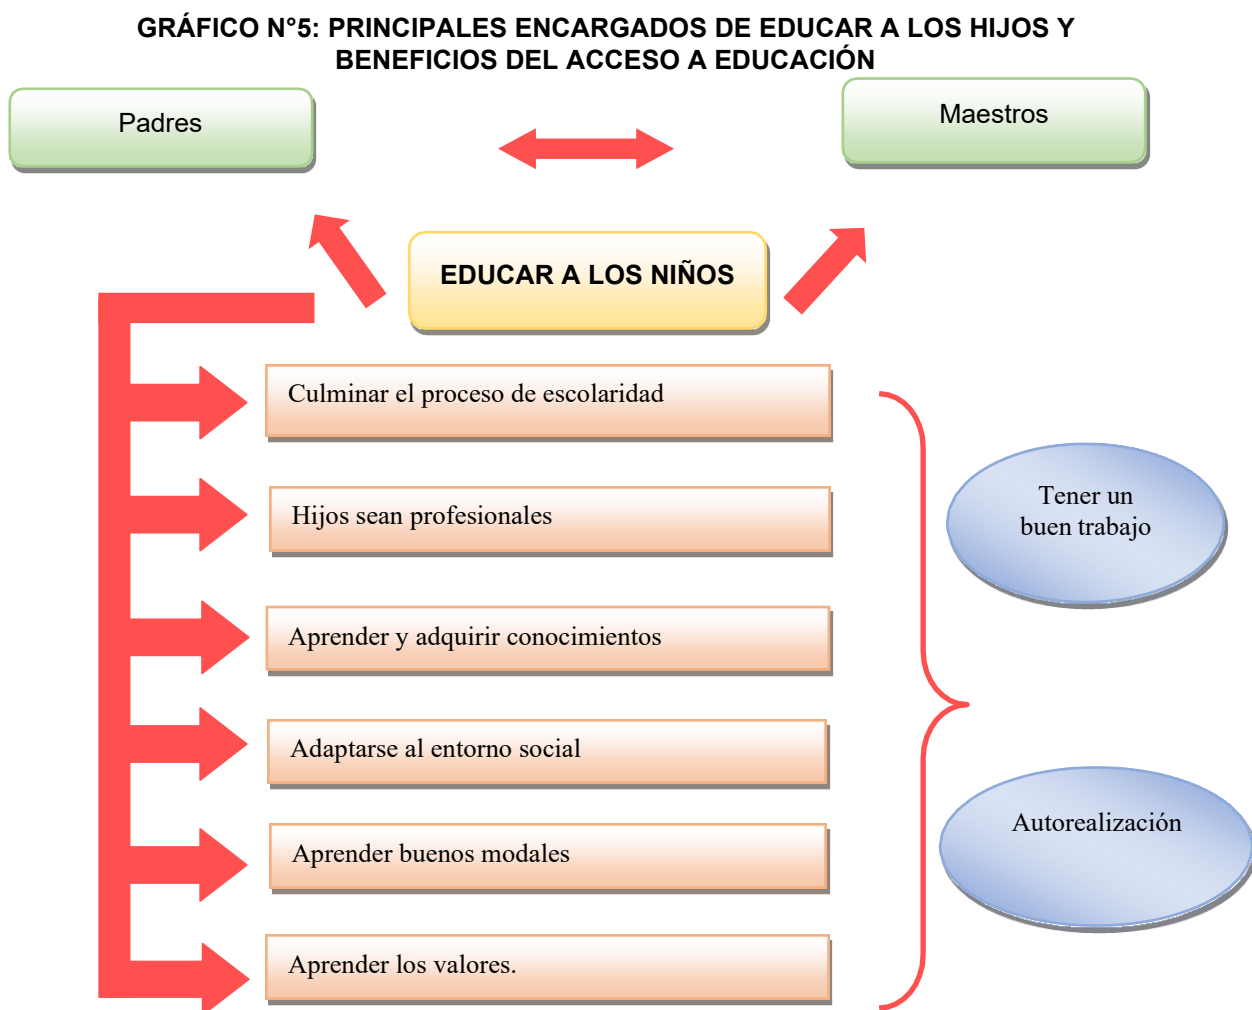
GRÁFICO N°5: PRINCIPALES ENCARGADOS DE EDUCAR A LOS HIJOS Y BENEFICIOS DEL ACCESO A EDUCACIÓN

Padres

Maestros

EDUCAR A LOS NIÑOS

Culminar el proceso de escolaridad

Hijos sean profesionales

Aprender y adquirir conocimientos

Adaptarse al entorno social

Aprender buenos modales

Aprender los valores.

Tener un buen trabajo

Autorealización